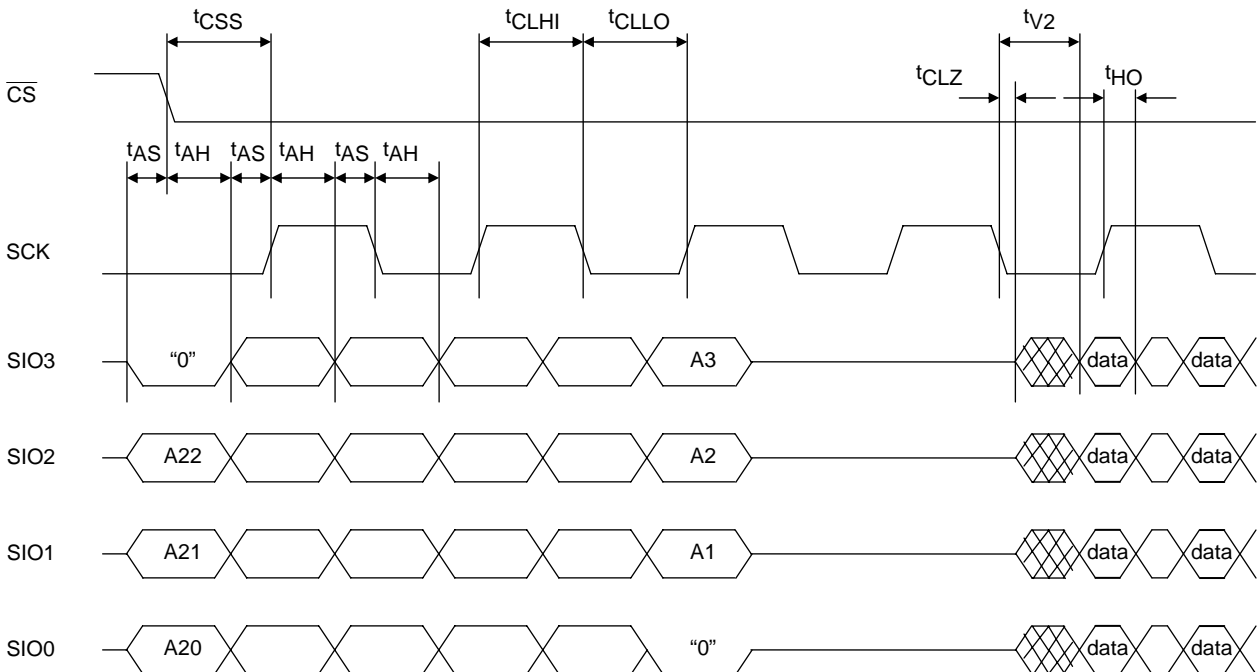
$t_{CSS}$ $t_{CLHI}$ $t_{CLLO}$ $t_{V2}$

$\overline{CS}$ $t_{CLZ}$ $t_{HO}$

$t_{AS}$ $t_{AH}$ $t_{AS}$ $t_{AH}$ $t_{AS}$ $t_{AH}$

SCK

SIO3 "0" A3 data data

SIO2 A22 A2 data data

SIO1 A21 A1 data data

SIO0 A20 "0" data data